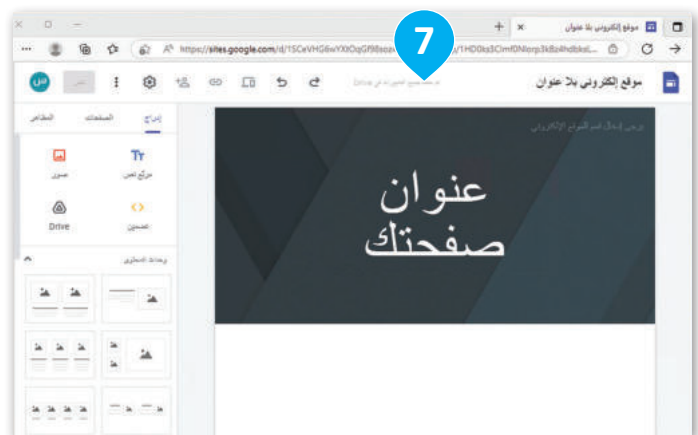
موقع إلكتروني بلا عنوان

https://sites.google.com/d/1SCeVHG6wYXtOqGf98sozi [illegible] /1HD0ks3CimfDNorp3kBz4hdbksl...

7

موقع إلكتروني بلا عنوان

تم حفظ جميع التغييرات في Drive

نشر

إدراج

الصفحات

المظاهر

Tт
مربع نص

صور

<>
تضمين

Drive

وحدات المحتوى

يرجى إدخال اسم الموقع الإلكتروني

عنوان
صفحتك